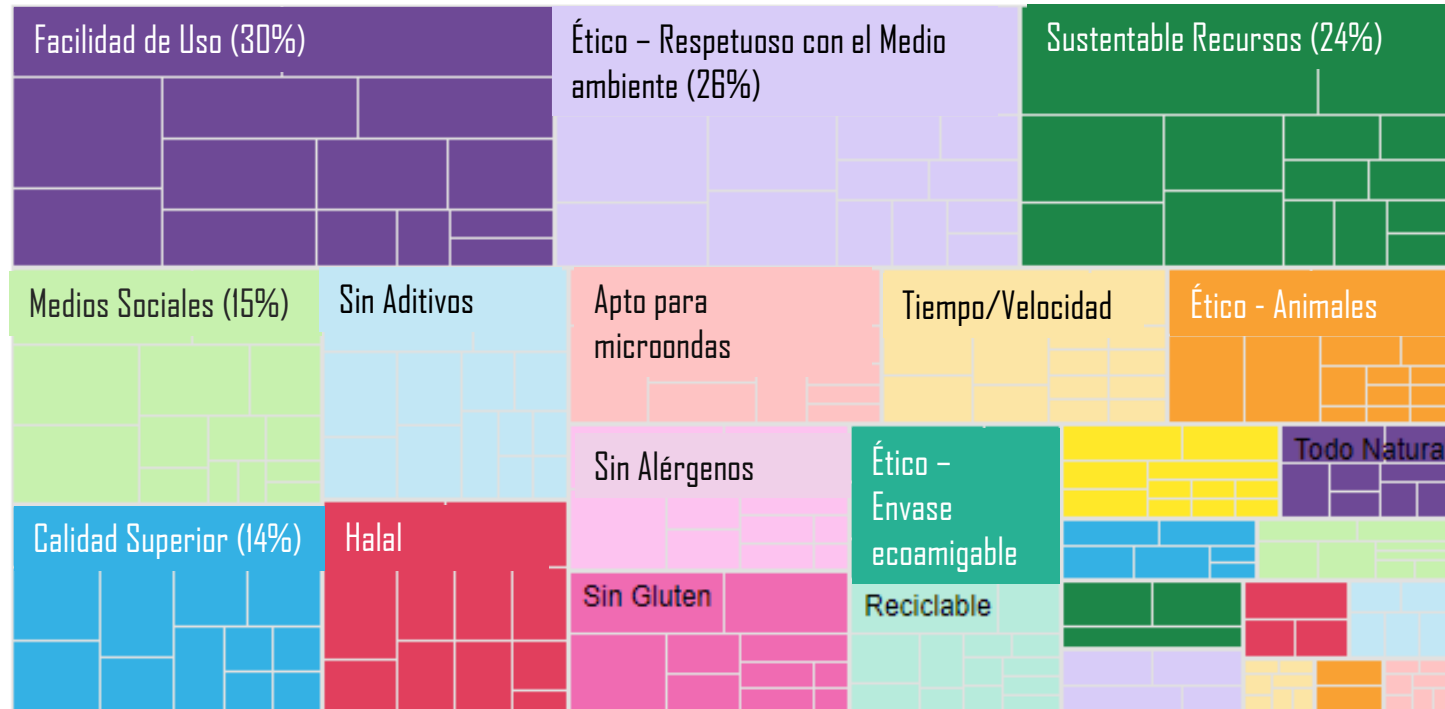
Facilidad de Uso (30%)

Ético – Respetuoso con el Medio ambiente (26%)

Sustentable Recursos (24%)

Medios Sociales (15%)

Sin Aditivos

Apto para microondas

Tiempo/Velocidad

Ético - Animales

Sin Alérgenos

Ético – Envase ecoamigable

Todo Natura

Calidad Superior (14%)

Halal

Sin Gluten

Reciclable